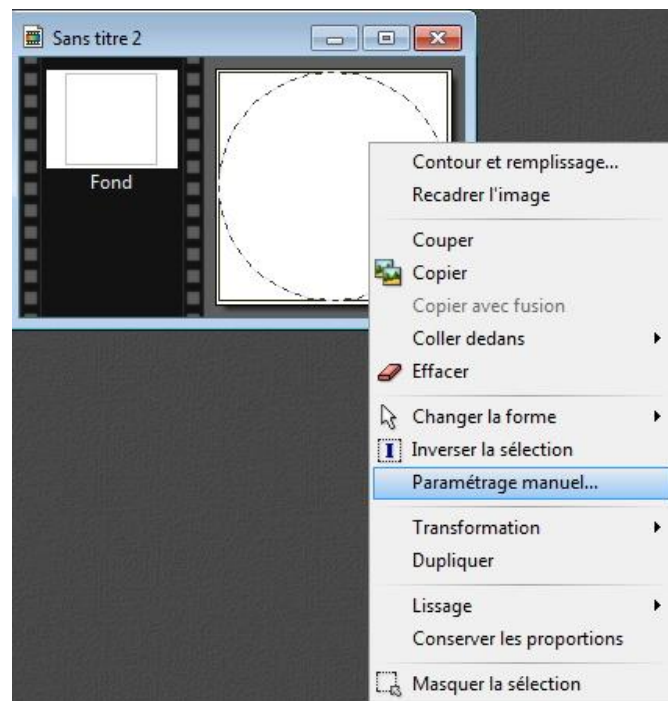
Sans titre 2

Fond

Contour et remplissage...
Recadrer l'image

Couper
Copier
Copier avec fusion
Coller dedans
Effacer

Changer la forme
Inverser la sélection
Paramétrage manuel...

Transformation
Dupliquer

Lissage
Conserver les proportions

Masquer la sélection